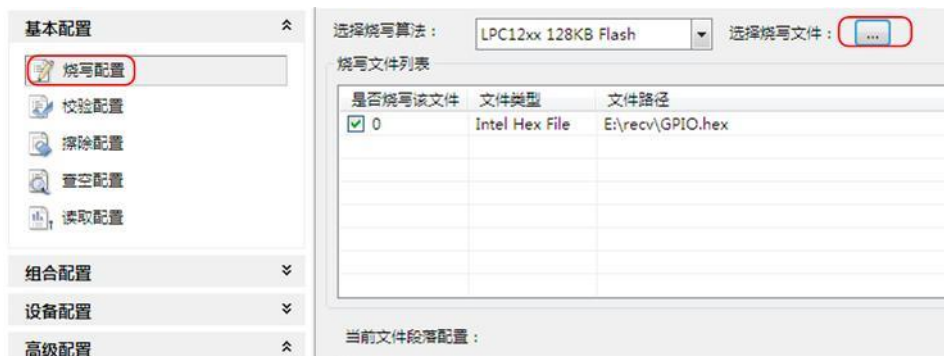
基本配置

烧写配置

校验配置

擦除配置

查空配置

读取配置

组合配置

设备配置

高级配置

选择烧写算法：

LPC12xx 128KB Flash

选择烧写文件：

...

烧写文件列表

| 是否烧写该文件 | 文件类型 | 文件路径 |
|---|---|---|
| ☑ 0 | Intel Hex File | E:\recv\GPIO.hex |

当前文件段落配置：